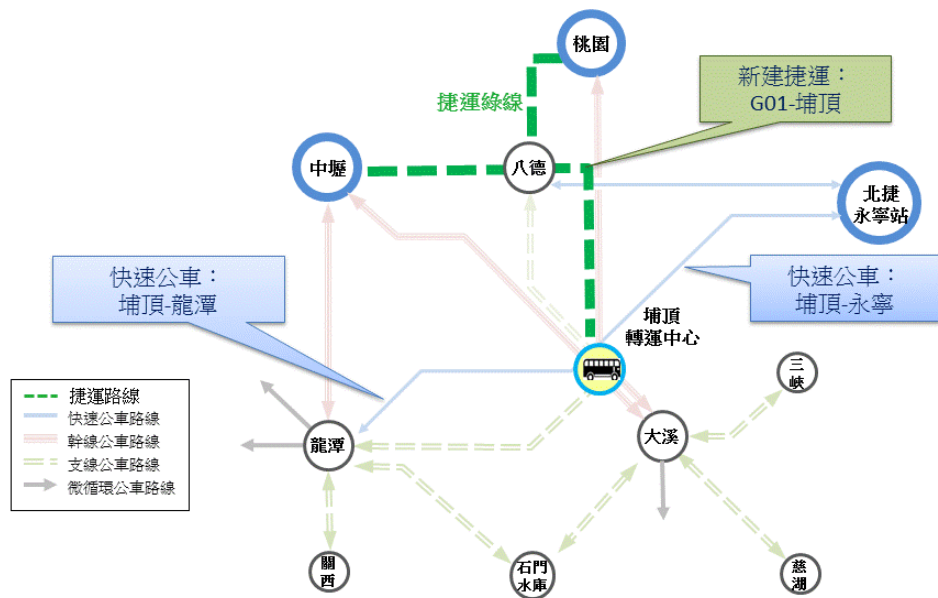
桃園

捷運綠線

新建捷運：
G01-埔頂

中壢

八德

北捷
永寧站

快速公車：
埔頂-龍潭

快速公車：
埔頂-永寧

埔頂
轉運中心

三峽

捷運路線
快速公車路線
幹線公車路線
支線公車路線
微循環公車路線

龍潭

大溪

關西

石門
水庫

慈湖